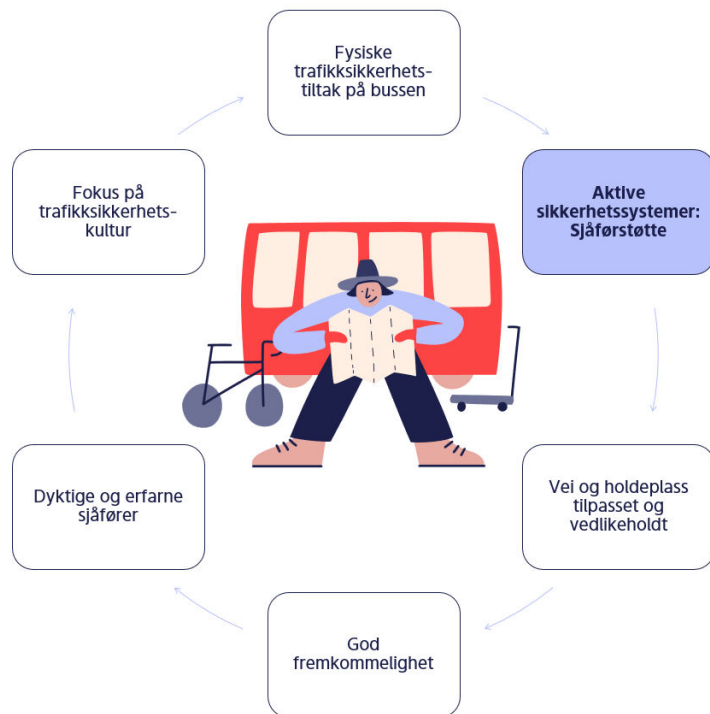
Fysiske trafikksikkerhetstiltak på bussen

Aktive sikkerhetssystemer: Sjåførstøtte

Vei og holdeplass tilpasset og vedlikeholdt

God fremkommelighet

Dyktige og erfarne sjåfører

Fokus på trafikksikkerhetskultur